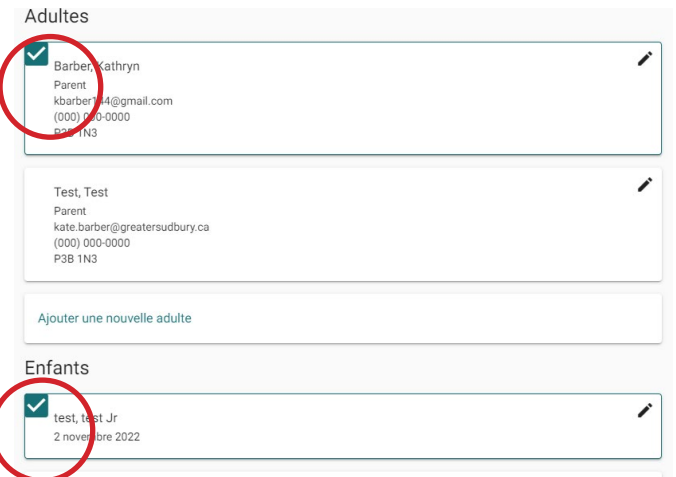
Adultes

Barber, Kathryn
Parent
kbarber144@gmail.com
(000) 000-0000
P3B 1N3

Test, Test
Parent
kate.barber@greatersudbury.ca
(000) 000-0000
P3B 1N3

Ajouter une nouvelle adulte

Enfants

test, test Jr
2 novembre 2022